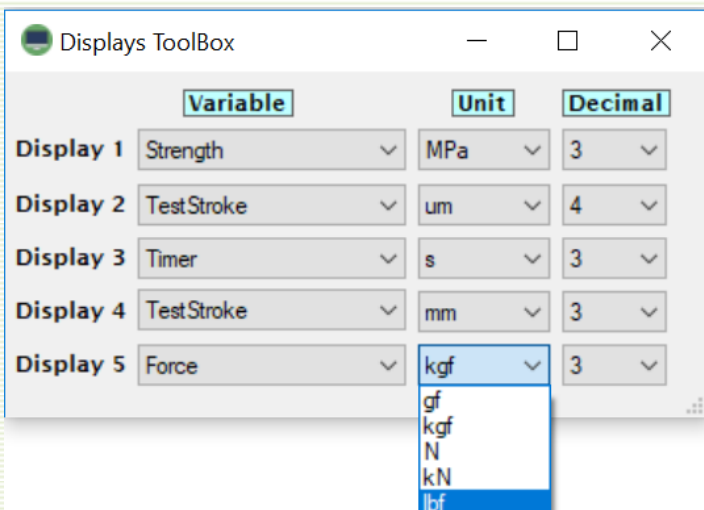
Displays ToolBox

| | Variable | Unit | Decimal |
|---|---|---|---|
| Display 1 | Strength | MPa | 3 |
| Display 2 | TestStroke | um | 4 |
| Display 3 | Timer | s | 3 |
| Display 4 | TestStroke | mm | 3 |
| Display 5 | Force | kgf | 3 |

gf
kgf
N
kN
lbf